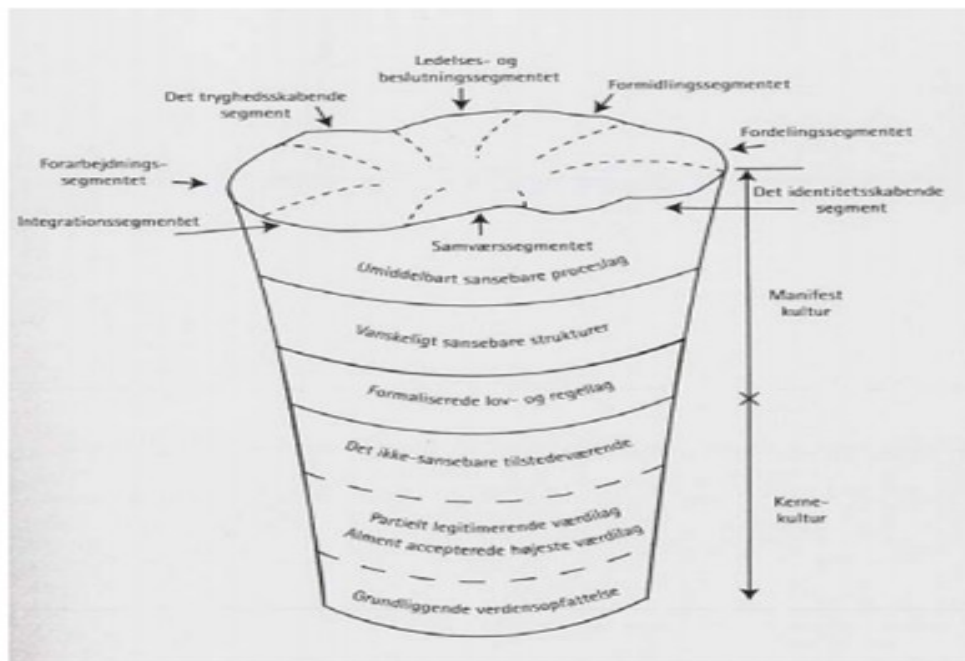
Ledelses- og beslutningssegmentet

Det tryghedsskabende segment

Formidlingssegmentet

Fordelingssegmentet

Forarbejdnings-segmentet

Det identitetsskabende segment

Integrationssegmentet

Samværssegmentet

Umiddelbart sansebare proceslag

Manifest kultur

Vanskeligt sansebare strukturer

Formaliserede lov- og regellag

Det ikke-sansebare tilstedeværende

Kerne-kultur

Partielt legitimerende værdilag

Alment accepterede højeste værdilag

Grundliggende verdensopfattelse